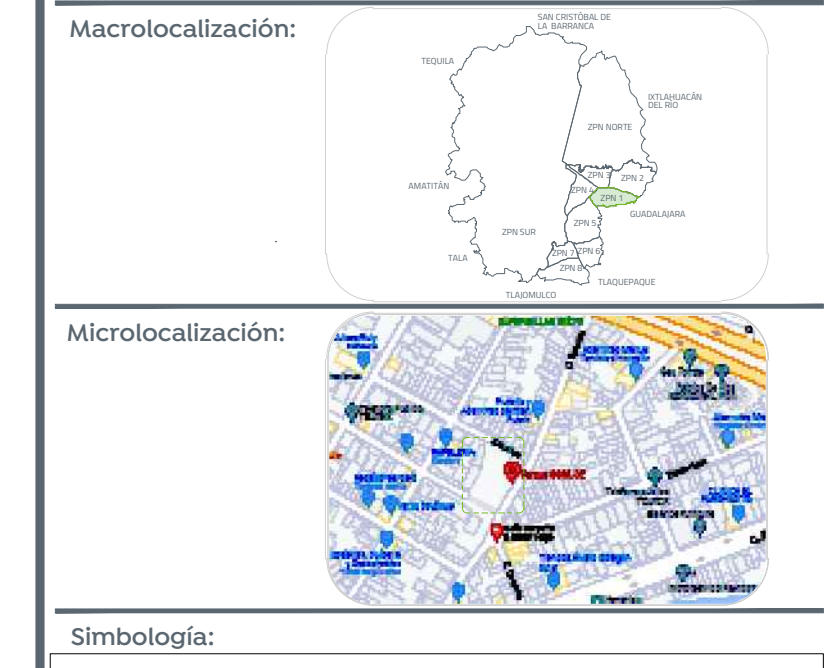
Macrolocalización:

SAN CRISTÓBAL DE LA BARRANCA

TEQUILA

IXTLAHUACÁN DEL RIO

ZPN NORTE

ZPN 3

ZPN 2

ZPN 4

ZPN 1

AMATITÁN

GUADALAJARA

ZPN 5

ZPN SUR

ZPN 7

ZPN 6

TALA

ZPN 8

TLAQUEPAQUE

TLAJOMULCO

Microlocalización:

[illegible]

Simbología: